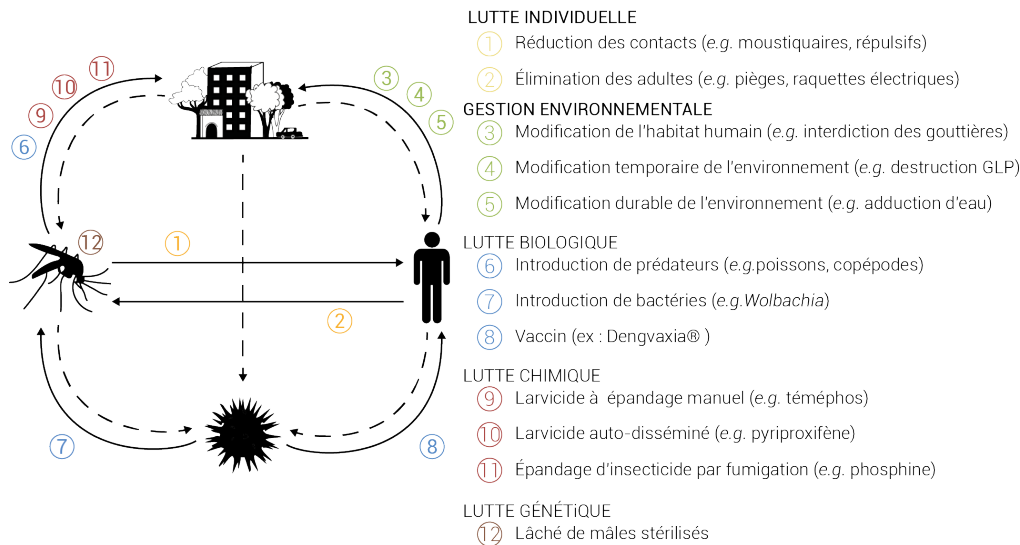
11
10
9
6
3
4
5
12
1
2
7
8

LUTTE INDIVIDUELLE
1 Réduction des contacts (e.g. moustiquaires, répulsifs)
2 Élimination des adultes (e.g. pièges, raquettes électriques)

GESTION ENVIRONNEMENTALE
3 Modification de l'habitat humain (e.g. interdiction des gouttières)
4 Modification temporaire de l'environnement (e.g. destruction GLP)
5 Modification durable de l'environnement (e.g. adduction d'eau)

LUTTE BIOLOGIQUE
6 Introduction de prédateurs (e.g.poissons, copépodes)
7 Introduction de bactéries (e.g.Wolbachia)
8 Vaccin (ex : Dengvaxia® )

LUTTE CHIMIQUE
9 Larvicide à épandage manuel (e.g. téméphos)
10 Larvicide auto-disséminé (e.g. pyriproxifène)
11 Épandage d'insecticide par fumigation (e.g. phosphine)

LUTTE GÉNÉTIQUE
12 Lâché de mâles stérilisés